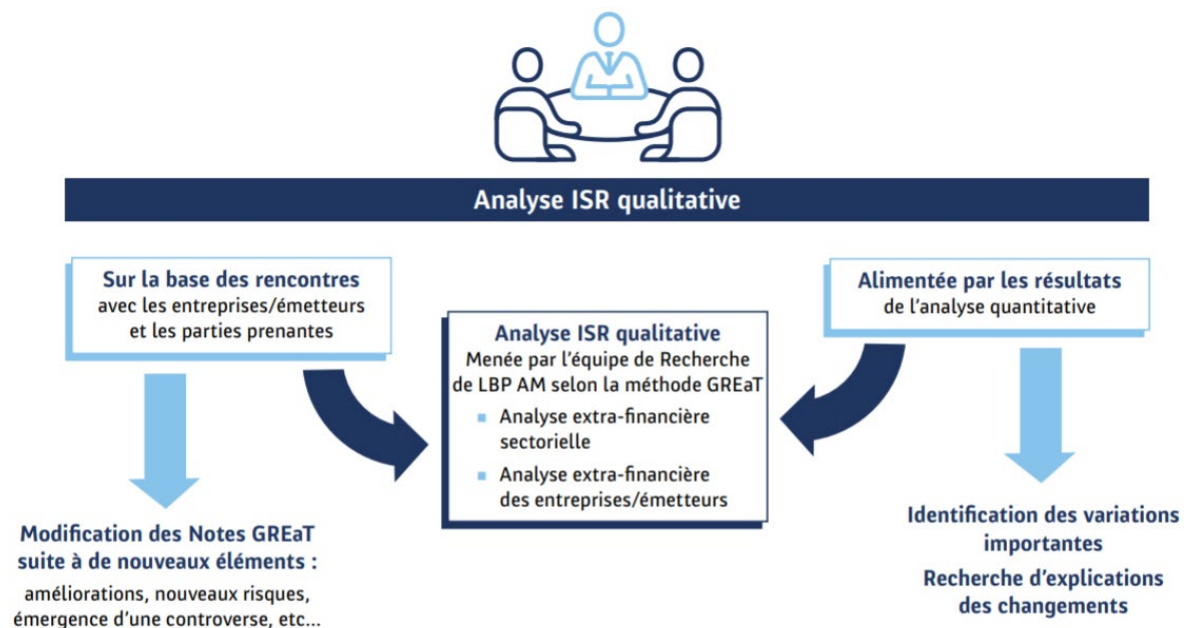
Analyse ISR qualitative

Sur la base des rencontres
avec les entreprises/émetteurs et les parties prenantes

Alimentée par les résultats
de l'analyse quantitative

Analyse ISR qualitative
Menée par l'équipe de Recherche de LBP AM selon la méthode GREaT
- Analyse extra-financière sectorielle
- Analyse extra-financière des entreprises/émetteurs

Modification des Notes GREaT suite à de nouveaux éléments :
améliorations, nouveaux risques, émergence d'une controverse, etc...

Identification des variations importantes
Recherche d'explications des changements